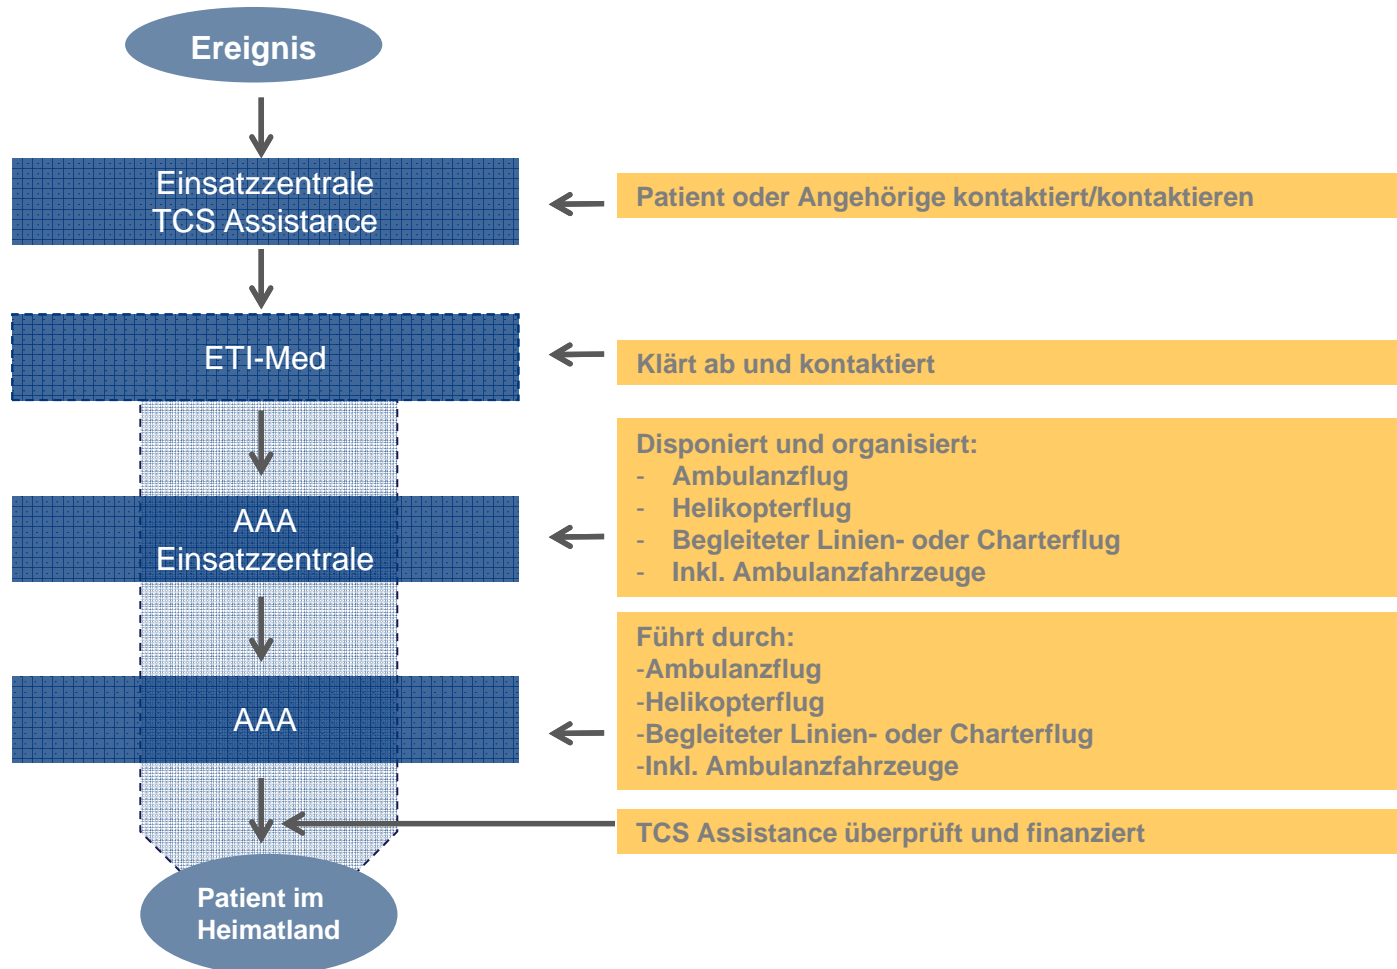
Ereignis

Einsatzzentrale TCS Assistance

Patient oder Angehörige kontaktiert/kontaktieren

ETI-Med

Klärt ab und kontaktiert

AAA Einsatzzentrale

Disponiert und organisiert:
- Ambulanzflug
- Helikopterflug
- Begleiteter Linien- oder Charterflug
- Inkl. Ambulanzfahrzeuge

AAA

Führt durch:
-Ambulanzflug
-Helikopterflug
-Begleiteter Linien- oder Charterflug
-Inkl. Ambulanzfahrzeuge

TCS Assistance überprüft und finanziert

Patient im Heimatland